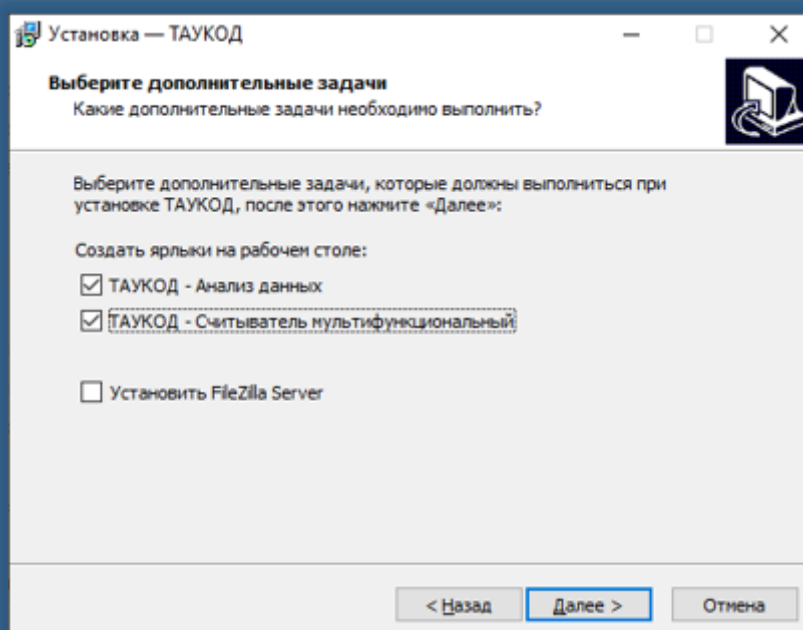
Установка — ТАУКОД

Выберите дополнительные задачи
Какие дополнительные задачи необходимо выполнить?

Выберите дополнительные задачи, которые должны выполниться при установке ТАУКОД, после этого нажмите «Далее»:

Создать ярлыки на рабочем столе:

ТАУКОД - Анализ данных

ТАУКОД - Считыватель мультифункциональный

Установить FileZilla Server

< Назад
Далее >
Отмена